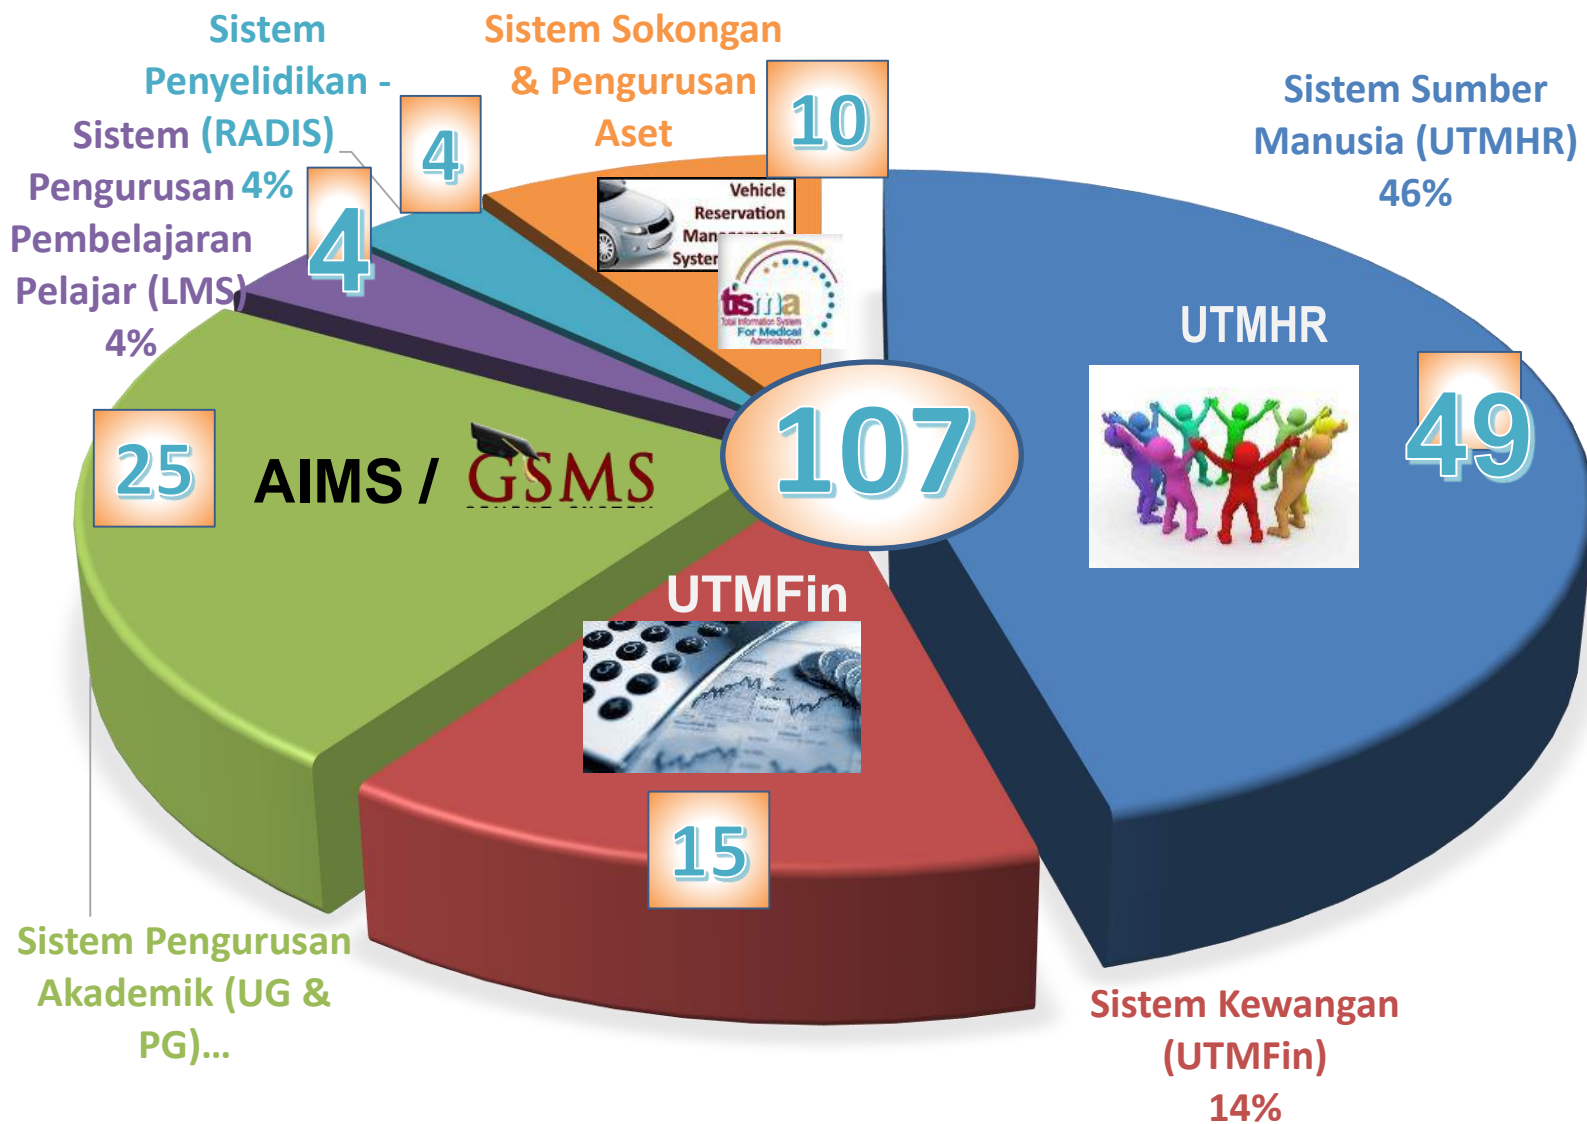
Sistem Penyelidikan - Sistem (RADIS) 4%

Sistem Sokongan & Pengurusan Aset

Sistem Sumber Manusia (UTMHR) 46%

4

10

Pengurusan Pembelajaran Pelajar (LMS) 4%

4

Vehicle Reservation Man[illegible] Syster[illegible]

tisma
Total Information System For Medical Administration

UTMHR

49

107

25

AIMS / GSMS

UTMFin

15

Sistem Pengurusan Akademik (UG & PG)...

Sistem Kewangan (UTMFin) 14%